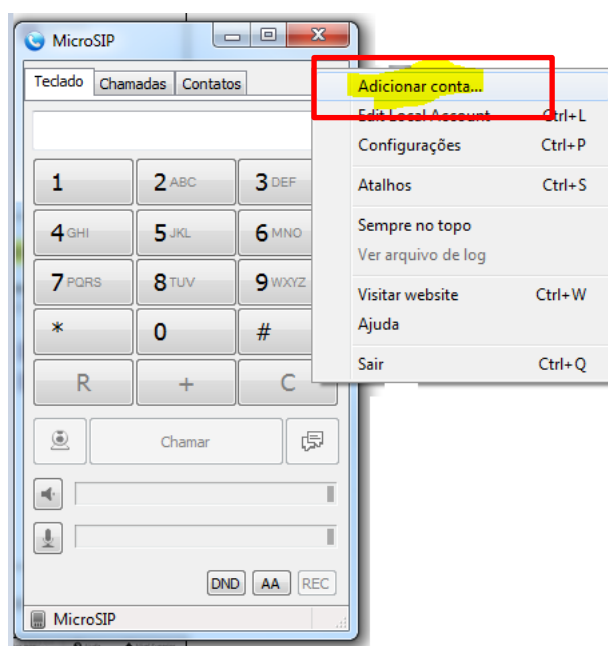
MicroSIP

Teclado | Chamadas | Contatos

1
2 ABC
3 DEF
4 GHI
5 JKL
6 MNO
7 PQRS
8 TUV
9 WXYZ
*
0
#
R
+
C

Chamar

DND
AA
REC

MicroSIP

Adicionar conta...
Edit Local Account Ctrl+L
Configurações Ctrl+P
Atalhos Ctrl+S
Sempre no topo
Ver arquivo de log
Visitar website Ctrl+W
Ajuda
Sair Ctrl+Q